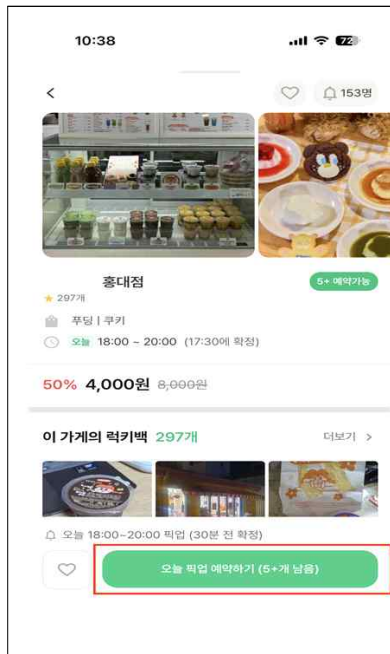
10:38

72

<

153명

홍대점

5+ 예약가능

★ 297개

푸딩 | 쿠키

오늘 18:00 ~ 20:00 (17:30에 확정)

50% 4,000원 8,000원

이 가게의 럭키백 297개

더보기 >

오늘 18:00~20:00 픽업 (30분 전 확정)

오늘 픽업 예약하기 (5+개 남음)